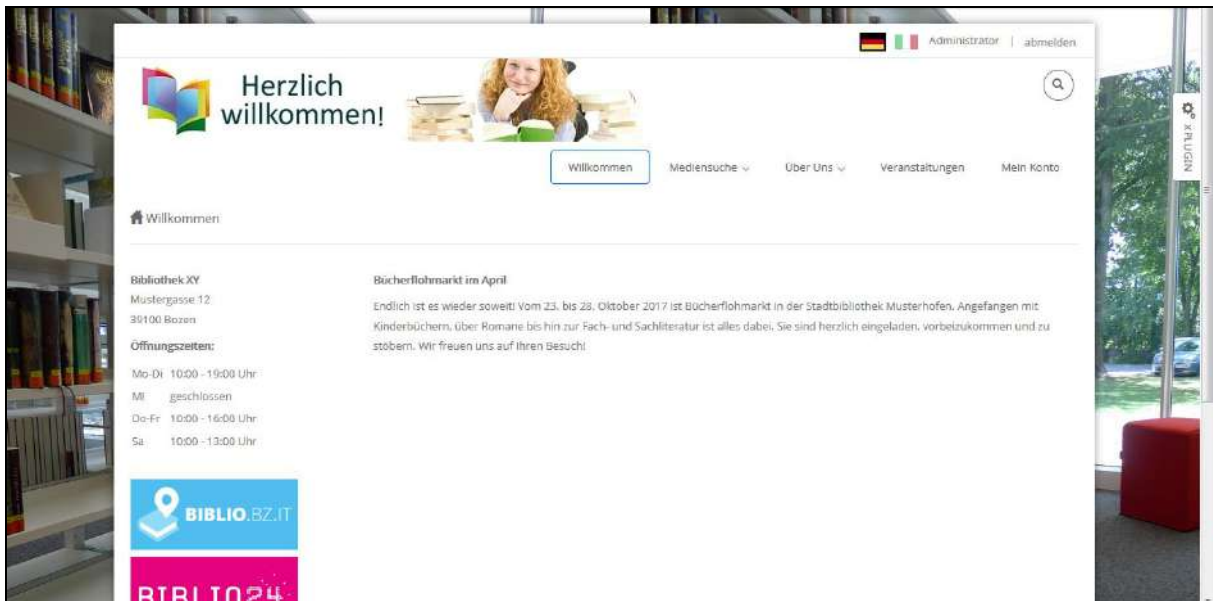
Administrator | abmelden

Herzlich willkommen!

Willkommen   Mediensuche   Über Uns   Veranstaltungen   Mein Konto

xPLUGIN

Willkommen

Bibliothek XY
Mustergasse 12
39100 Bozen

Öffnungszeiten:

| | |
|---|---|
| Mo-Di | 10:00 - 19:00 Uhr |
| Mi | geschlossen |
| Do-Fr | 10:00 - 16:00 Uhr |
| Sa | 10:00 - 13:00 Uhr |

BIBLIO.BZ.IT

BIBLIO24

Bücherflohmarkt im April

Endlich ist es wieder soweit! Vom 23. bis 28. Oktober 2017 ist Bücherflohmarkt in der Stadtbibliothek Musterhofen. Angefangen mit Kinderbüchern, über Romane bis hin zur Fach- und Sachliteratur ist alles dabei. Sie sind herzlich eingeladen, vorbeizukommen und zu stöbern. Wir freuen uns auf Ihren Besuch!